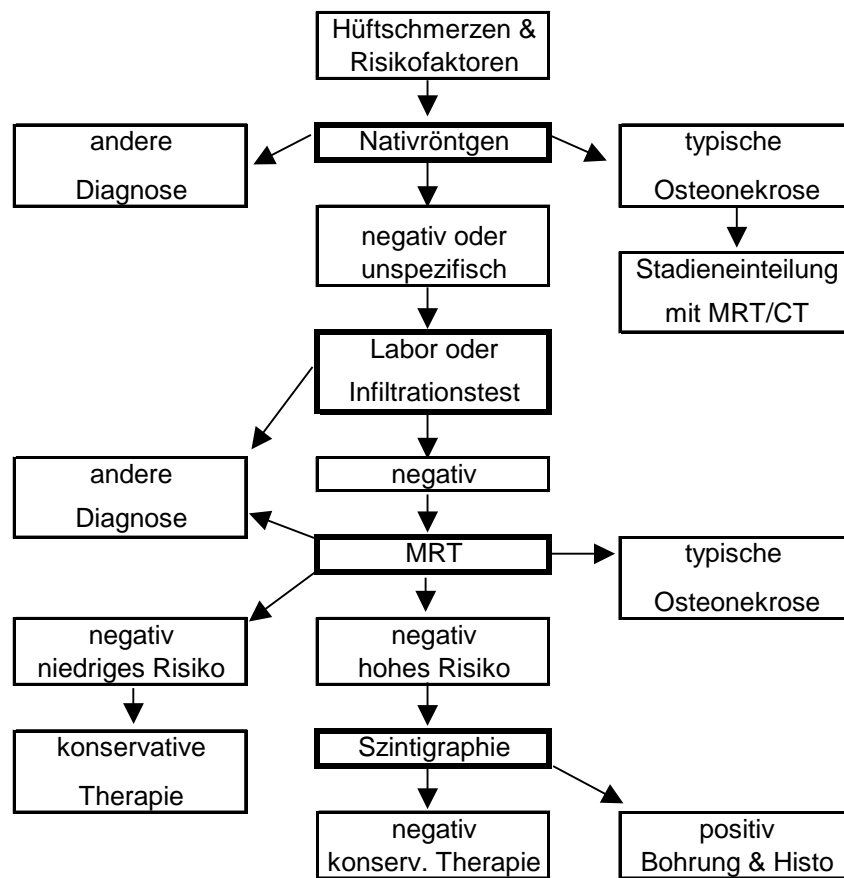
Hüftschmerzen & Risikofaktoren

andere Diagnose

Nativröntgen

typische Osteonekrose

negativ oder unspezifisch

Stadieneinteilung mit MRT/CT

Labor oder Infiltrationstest

andere Diagnose

negativ

MRT

typische Osteonekrose

negativ niedriges Risiko

negativ hohes Risiko

konservative Therapie

Szintigraphie

negativ konserv. Therapie

positiv Bohrung & Histo